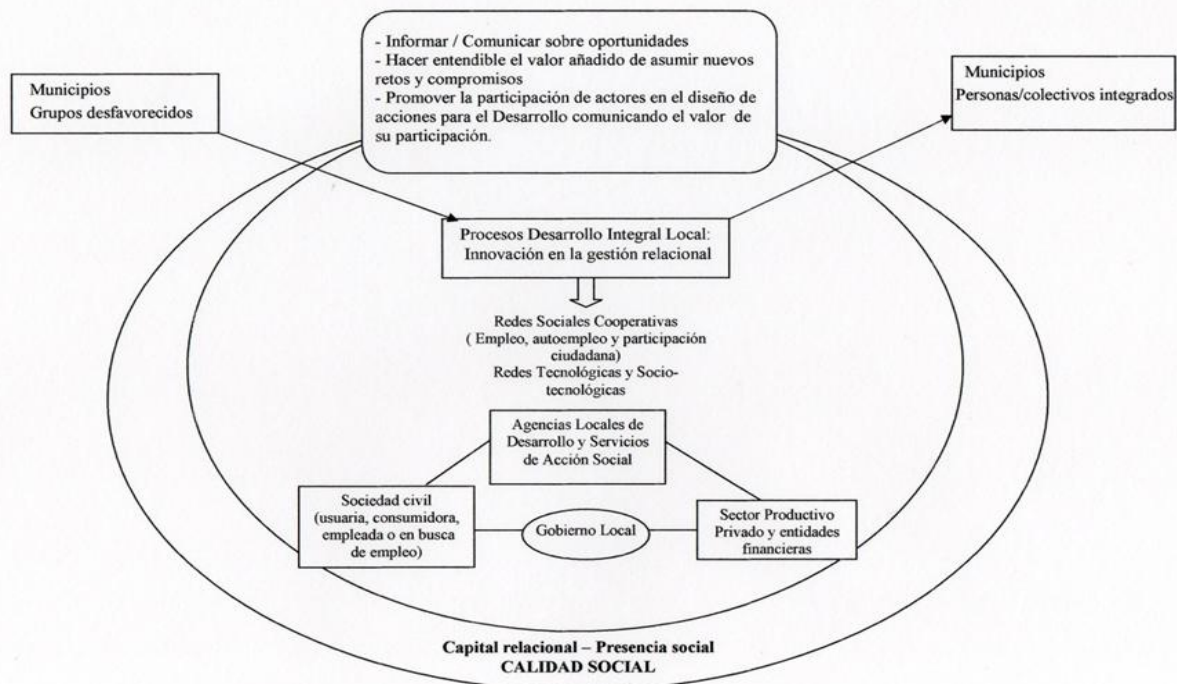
- Informar / Comunicar sobre oportunidades
- Hacer entendible el valor añadido de asumir nuevos retos y compromisos
- Promover la participación de actores en el diseño de acciones para el Desarrollo comunicando el valor de su participación.

Municipios
Grupos desfavorecidos

Municipios
Personas/colectivos integrados

Procesos Desarrollo Integral Local: Innovación en la gestión relacional

Redes Sociales Cooperativas ( Empleo, autoempleo y participación ciudadana)
Redes Tecnológicas y Socio-tecnológicas

Agencias Locales de Desarrollo y Servicios de Acción Social

Sociedad civil (usuaria, consumidora, empleada o en busca de empleo)

Gobierno Local

Sector Productivo Privado y entidades financieras

Capital relacional – Presencia social
CALIDAD SOCIAL